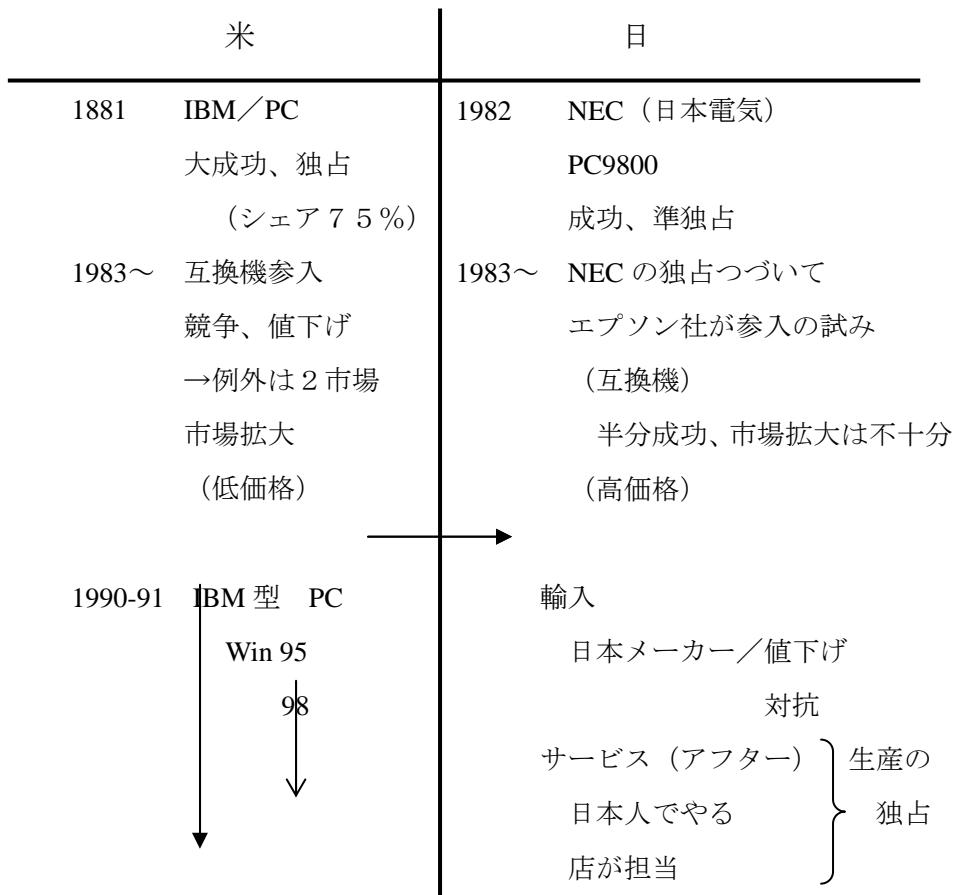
| 米 | 日 |
|---|---|
| 1881 IBM／PC | 1982 NEC（日本電気） |
| 大成功、独占 | PC9800 |
| （シェア７５％） | 成功、準独占 |
| 1983～ 互換機参入 | 1983～ NEC の独占つづいて |
| 競争、値下げ | エプソン社が参入の試み |
| →例外は２市場 | （互換機） |
| 市場拡大 | 半分成功、市場拡大は不十分 |
| （低価格） | （高価格） |
| 1990-91 IBM 型 PC | 輸入 |
| Win 95 | 日本メーカー／値下げ |
| 98 | 対抗 |
| | サービス（アフター） |
| | 日本人でやる |
| | 店が担当 |

生産の
独占